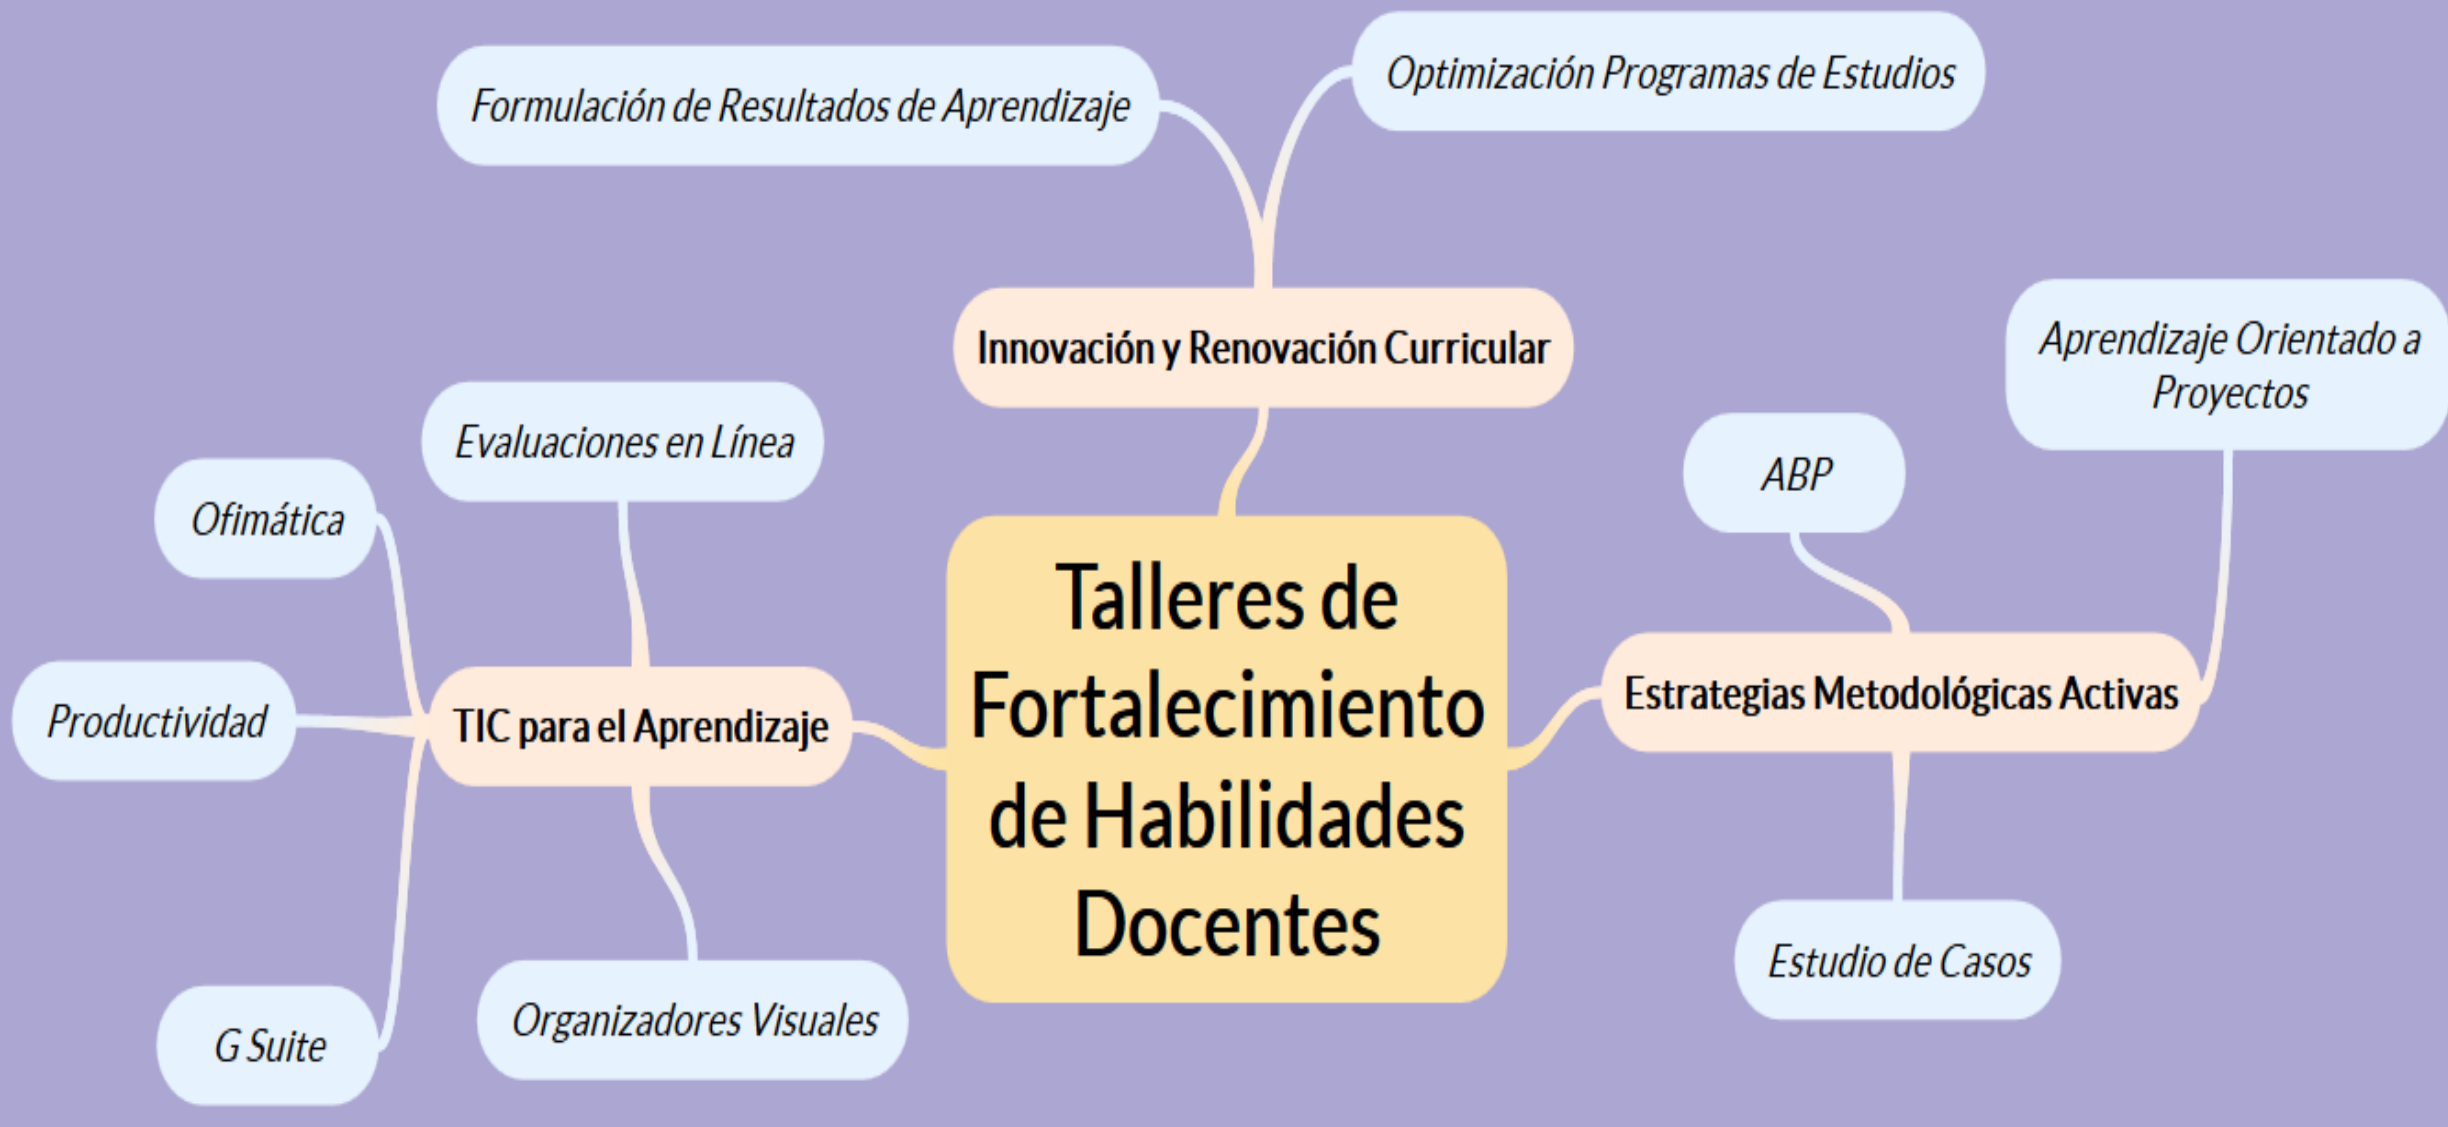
Talleres de Fortalecimiento de Habilidades Docentes

Innovación y Renovación Curricular

Formulación de Resultados de Aprendizaje

Optimización Programas de Estudios

TIC para el Aprendizaje

Evaluaciones en Línea

Ofimática

Productividad

G Suite

Organizadores Visuales

Estrategias Metodológicas Activas

ABP

Aprendizaje Orientado a Proyectos

Estudio de Casos